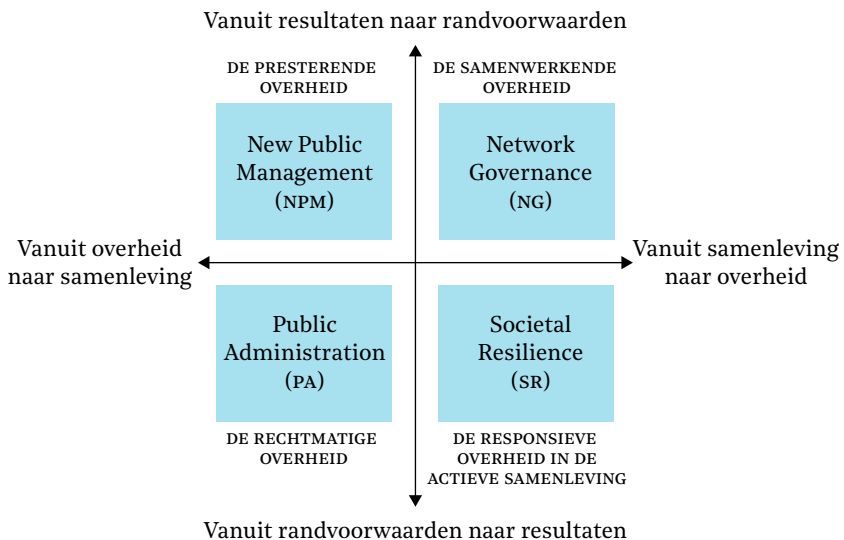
Vanuit resultaten naar randvoorwaarden

DE PRESTERENDE OVERHEID

New Public Management (NPM)

DE SAMENWERKENDE OVERHEID

Network Governance (NG)

Vanuit overheid naar samenleving

Vanuit samenleving naar overheid

Public Administration (PA)

DE RECHTMATIGE OVERHEID

Societal Resilience (SR)

DE RESPONSIEVE OVERHEID IN DE ACTIEVE SAMENLEVING

Vanuit randvoorwaarden naar resultaten